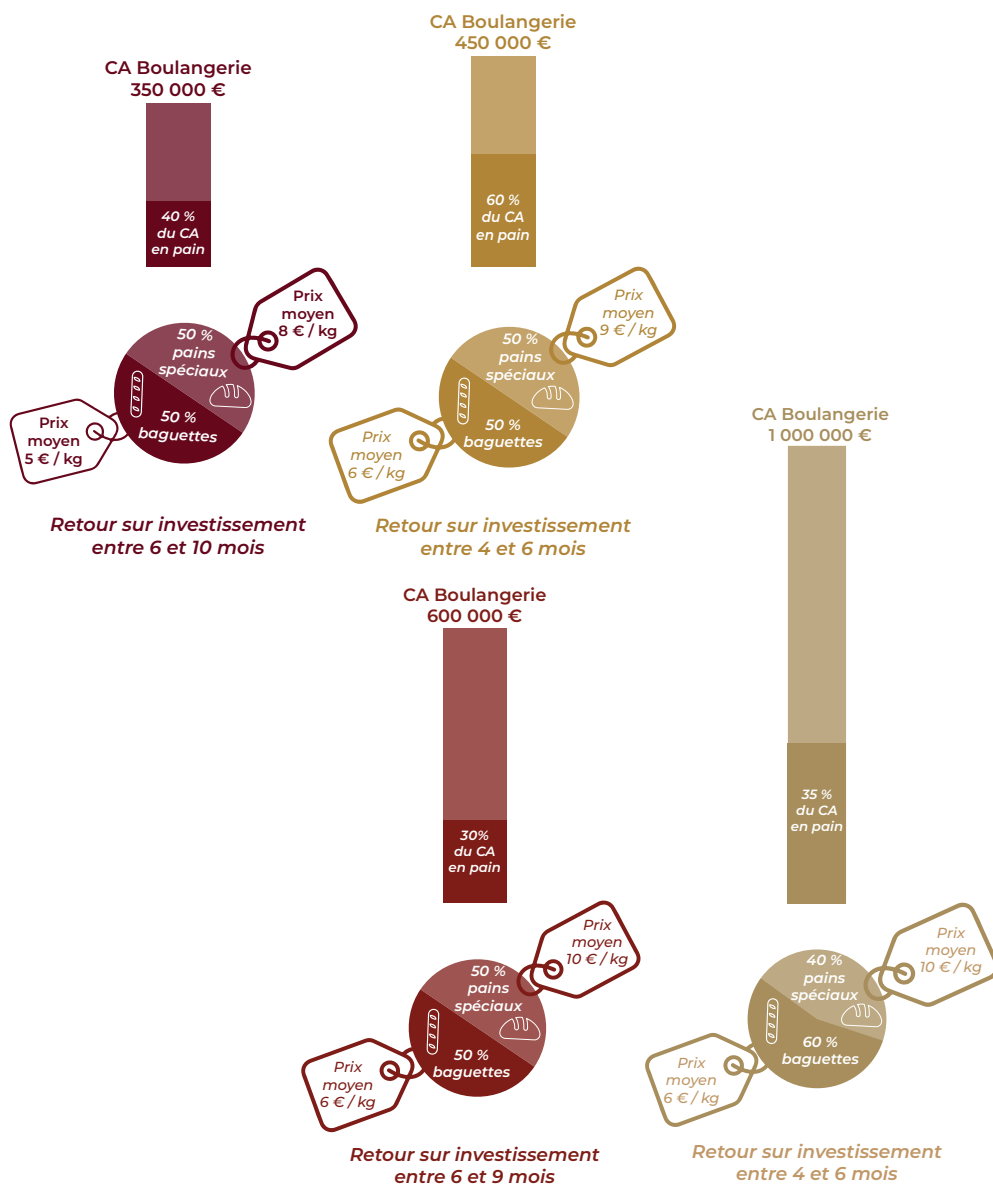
CA Boulangerie
350 000 €

40 %
du CA
en pain

Prix
moyen
8 € / kg

50 %
pains
spéciaux

50 %
baguettes

Prix
moyen
5 € / kg

Retour sur investissement
entre 6 et 10 mois

CA Boulangerie
450 000 €

60 %
du CA
en pain

Prix
moyen
9 € / kg

50 %
pains
spéciaux

50 %
baguettes

Prix
moyen
6 € / kg

Retour sur investissement
entre 4 et 6 mois

CA Boulangerie
1 000 000 €

35 %
du CA
en pain

40 %
pains
spéciaux

Prix
moyen
10 € / kg

60 %
baguettes

Prix
moyen
6 € / kg

Retour sur investissement
entre 4 et 6 mois

CA Boulangerie
600 000 €

30%
du CA
en pain

Prix
moyen
10 € / kg

50 %
pains
spéciaux

50 %
baguettes

Prix
moyen
6 € / kg

Retour sur investissement
entre 6 et 9 mois